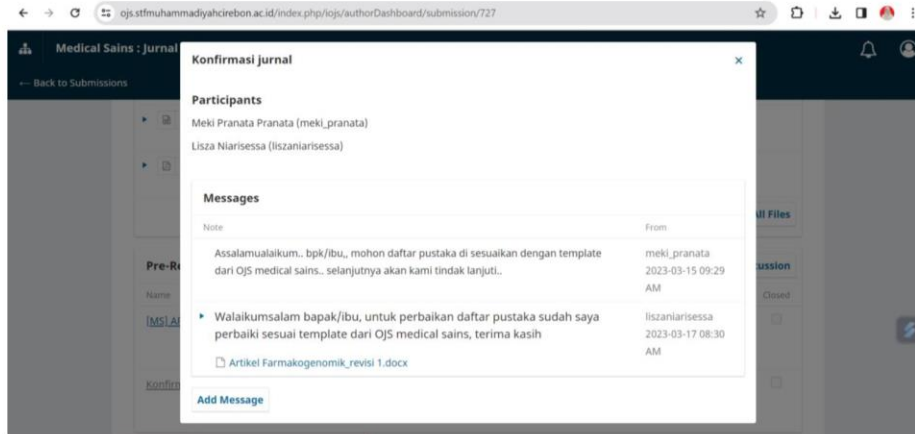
ojs.stfmuhammadiyahcirebon.ac.id/index.php/iojs/authorDashboard/submission/727

Medical Sains : Jurnal

← Back to Submissions

Pre-R

Name

[MS] A

Konfir

ll Files

ussion

Closed

Konfirmasi jurnal

×

Participants

Meki Pranata Pranata (meki_pranata)

Lisza Niarisessa (liszaniarisessa)

Messages

| Note | From |
|---|---|
| Assalamualaikum.. bpk/ibu,, mohon daftar pustaka di sesuaikan dengan template dari OJS medical sains.. selanjutnya akan kami tindak lanjuti.. | meki_pranata 2023-03-15 09:29 AM |
| Walaikumsalam bapak/ibu, untuk perbaikan daftar pustaka sudah saya perbaiki sesuai template dari OJS medical sains, terima kasih Artikel Farmakogenomik_revisi 1.docx | liszaniarisessa 2023-03-17 08:30 AM |

Add Message